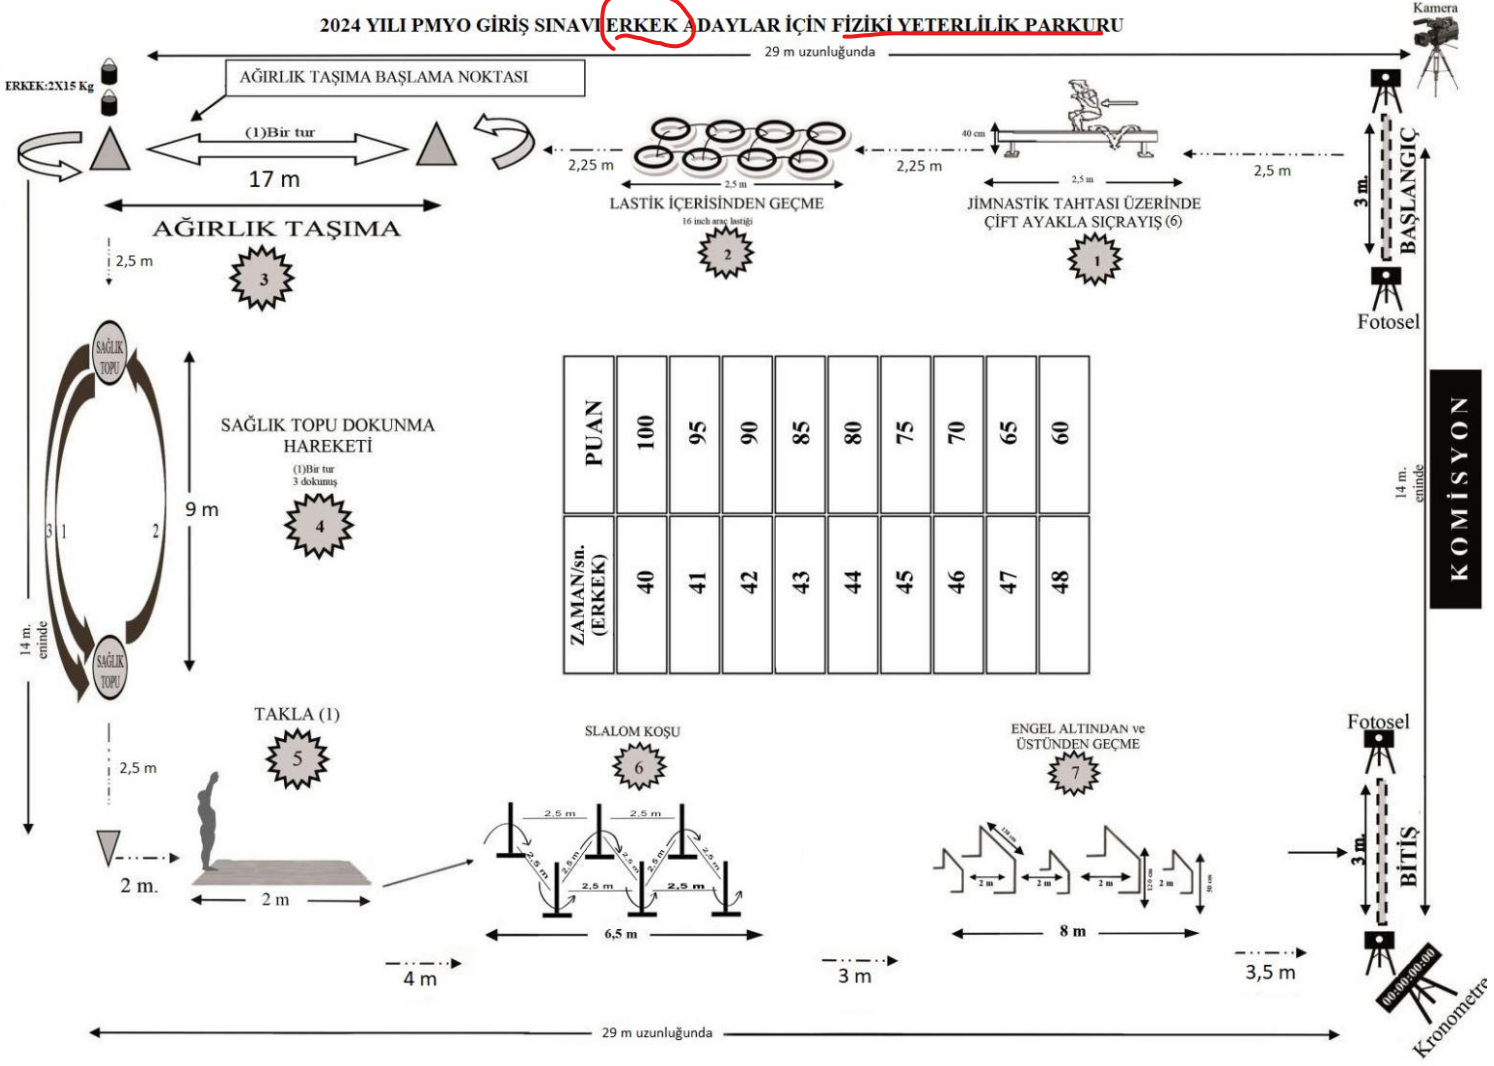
2024 YILI PMYO GİRİŞ SINAVI ERKEK ADAYLAR İÇİN FİZİKİ YETERLİLİK PARKURU

Kamera

29 m uzunluğunda

ERKEK:2X15 Kg

AĞIRLIK TAŞIMA BAŞLAMA NOKTASI

(1)Bir tur

17 m

AĞIRLIK TAŞIMA

3

2,25 m

2,5 m

LASTİK İÇERİSİNDEN GEÇME

16 inch araç lastiği

2

2,25 m

40 cm

2,5 m

JİMNASTİK TAHTASI ÜZERİNDE ÇİFT AYAKLA SIÇRAYIŞ (6)

1

2,5 m

3 m.

BAŞLANGIÇ

Fotosel

2,5 m

SAĞLIK TOPU

SAĞLIK TOPU DOKUNMA HAREKETİ

(1)Bir tur
3 dokunuş

4

9 m

3 1 2

SAĞLIK TOPU

14 m. eninde

| PUAN | 100 | 95 | 90 | 85 | 80 | 75 | 70 | 65 | 60 |
|---|---|---|---|---|---|---|---|---|---|
| ZAMAN/sn. (ERKEK) | 40 | 41 | 42 | 43 | 44 | 45 | 46 | 47 | 48 |

14 m. eninde

KOMİSYON

TAKLA (1)

5

2,5 m

2 m.

2 m

SLALOM KOŞU

6

2,5 m 2,5 m 2,5 m 2,5 m 2,5 m 2,5 m 2,5 m 2,5 m

6,5 m

4 m

ENGEL ALTINDAN ve ÜSTÜNDEN GEÇME

7

2 m 2 m 2 m 2 m

8 m

3 m

Fotosel

3 m.

BİTİŞ

3,5 m

00:00:00:00

Kronometre

29 m uzunluğunda